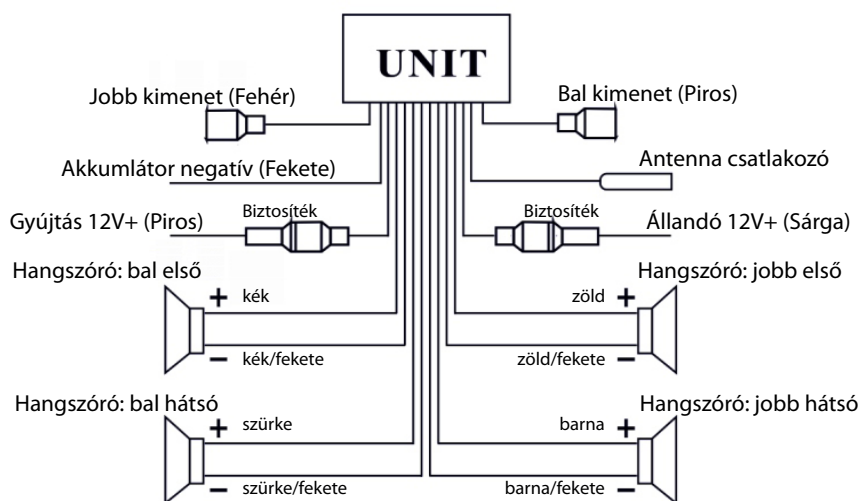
UNIT

Jobb kimenet (Fehér)

Bal kimenet (Piros)

Akkumlátor negatív (Fekete)

Antenna csatlakozó

Gyújtás 12V+ (Piros)

Biztosíték

Biztosíték

Állandó 12V+ (Sárga)

Hangszóró: bal első

Hangszóró: jobb első

+ kék

– kék/fekete

zöld +

zöld/fekete –

Hangszóró: bal hátsó

Hangszóró: jobb hátsó

+ szürke

– szürke/fekete

barna +

barna/fekete –